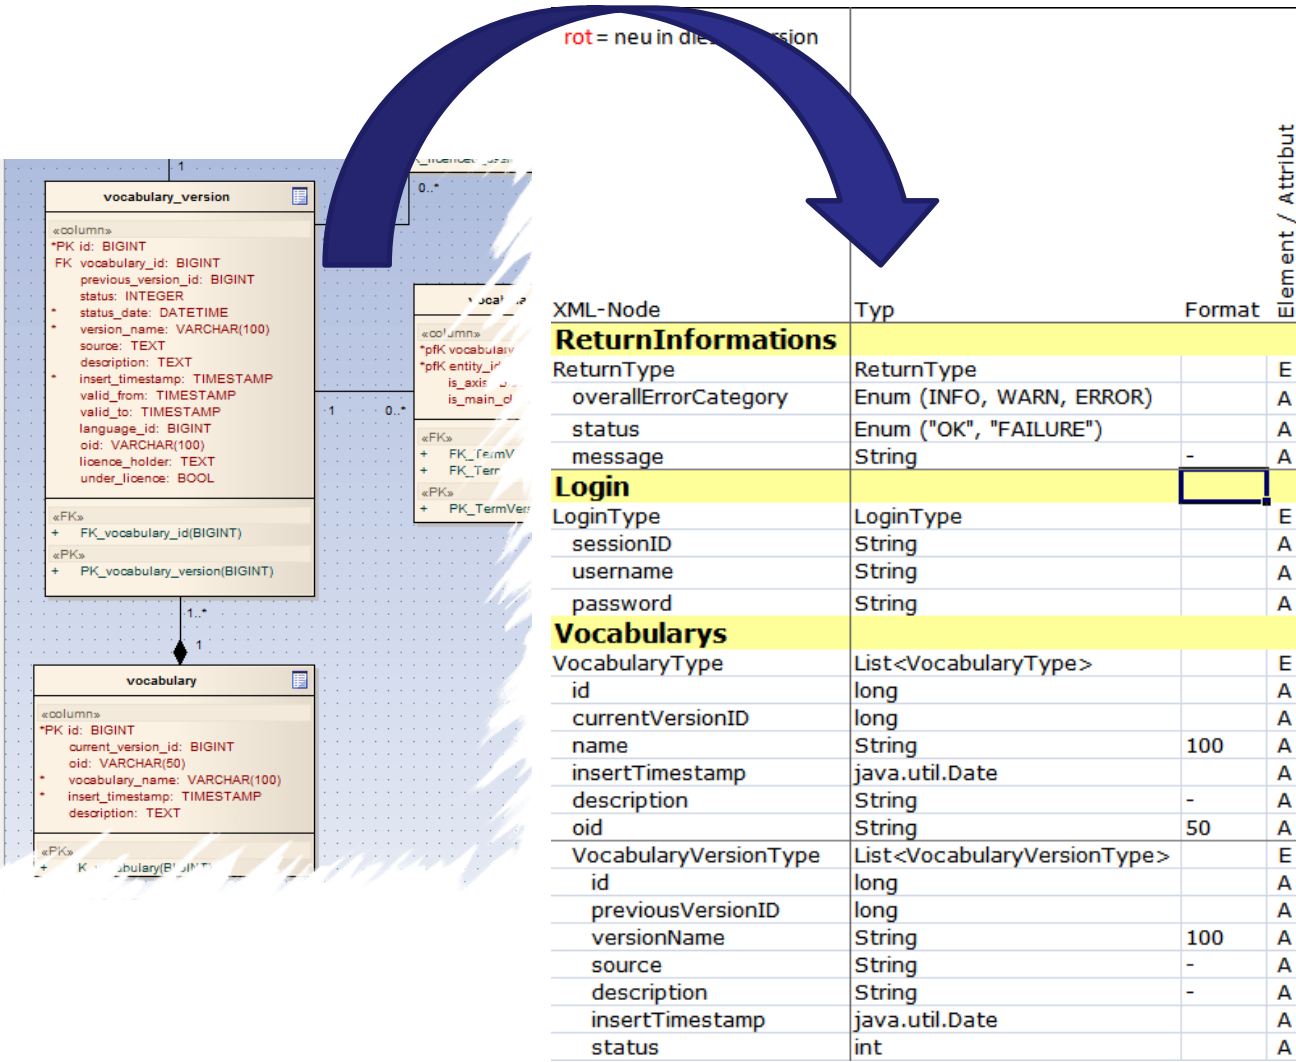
rot = neu in die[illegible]rsion

1

vocabulary_version

«column»
*PK id: BIGINT
FK vocabulary_id: BIGINT
previous_version_id: BIGINT
status: INTEGER
* status_date: DATETIME
* version_name: VARCHAR(100)
source: TEXT
description: TEXT
* insert_timestamp: TIMESTAMP
valid_from: TIMESTAMP
valid_to: TIMESTAMP
language_id: BIGINT
oid: VARCHAR(100)
licence_holder: TEXT
under_licence: BOOL

«FK»
+ FK_vocabulary_id(BIGINT)
«PK»
+ PK_vocabulary_version(BIGINT)

0..*

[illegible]ocab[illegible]

«column»
*pfK vocabulary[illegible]
*pfK entity_i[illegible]
is_axis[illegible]
is_main_cl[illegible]

«FK»
+ FK_TermV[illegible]
+ FK_Terr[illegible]
«PK»
+ PK_TermVer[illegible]

1 0..*

1..*

1

vocabulary

«column»
*PK id: BIGINT
current_version_id: BIGINT
oid: VARCHAR(50)
* vocabulary_name: VARCHAR(100)
* insert_timestamp: TIMESTAMP
description: TEXT

«PK»
+ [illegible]

| XML-Node | Typ | Format | Element / Attribut |
|---|---|---|---|
| **ReturnInformations** | | | |
| ReturnType | ReturnType | | E |
| overallErrorCategory | Enum (INFO, WARN, ERROR) | | A |
| status | Enum ("OK", "FAILURE") | | A |
| message | String | - | A |
| **Login** | | | |
| LoginType | LoginType | | E |
| sessionID | String | | A |
| username | String | | A |
| password | String | | A |
| **Vocabularys** | | | |
| VocabularyType | List<VocabularyType> | | E |
| id | long | | A |
| currentVersionID | long | | A |
| name | String | 100 | A |
| insertTimestamp | java.util.Date | | A |
| description | String | - | A |
| oid | String | 50 | A |
| VocabularyVersionType | List<VocabularyVersionType> | | E |
| id | long | | A |
| previousVersionID | long | | A |
| versionName | String | 100 | A |
| source | String | - | A |
| description | String | - | A |
| insertTimestamp | java.util.Date | | A |
| status | int | | A |